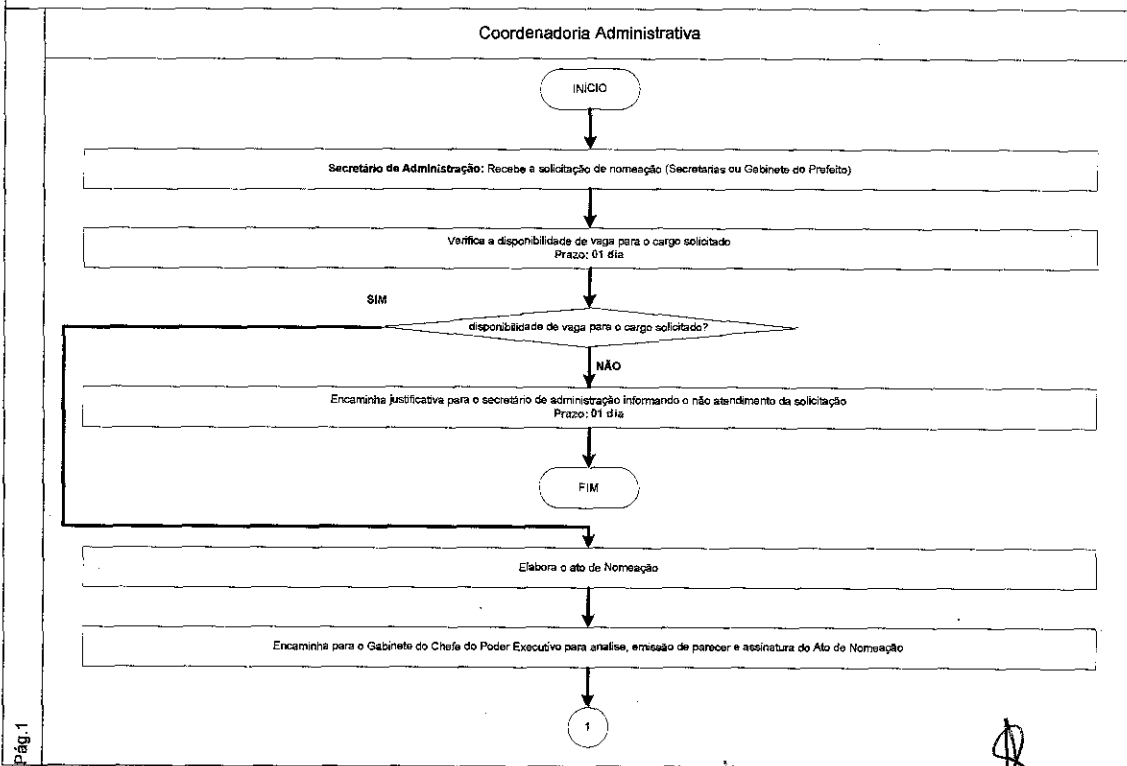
Pág.1

Coordenadoria Administrativa

INÍCIO

Secretário de Administração: Recebe a solicitação de nomeação (Secretarias ou Gabinete do Prefeito)

Verifica a disponibilidade de vaga para o cargo solicitado
Prazo: 01 dia

SIM

disponibilidade de vaga para o cargo solicitado?

NÃO

Encaminha justificativa para o secretário de administração informando o não atendimento da solicitação
Prazo: 01 dia

FIM

Elabora o ato de Nomeação

Encaminha para o Gabinete do Chefe do Poder Executivo para analise, emissão de parecer e assinatura do Ato de Nomeação

1